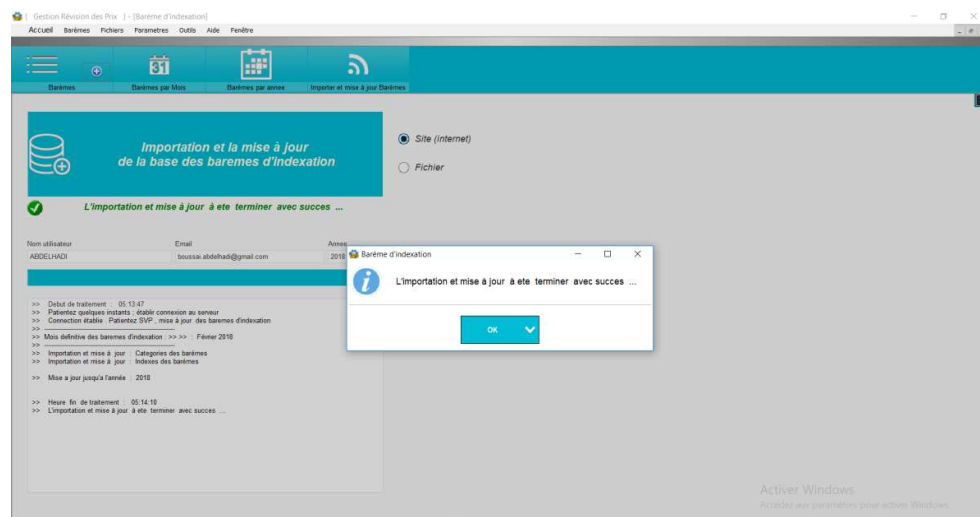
[ Gestion Révision des Prix ] - [Baréme d'indexation]

Accueil Barèmes Fichiers Parametres Outils Aide Fenêtre

31

Barèmes Barèmes par Mois Barèmes par annee Importer et mise à jour Barèmes

Importation et la mise à jour de la base des baremes d'indexation

Site (internet)

Fichier

L'importation et mise à jour à ete terminer avec succes ...

Nom utilisateur Email Annee

ABDELHADI boussai.abdelhadi@gmail.com 2018

>> Debut de traitement : 05:13:47
>> Patientez quelques instants ; établir connexion au serveur
>> Connection établie : Patientez SVP ; mise à jour des baremes d'indexation
>> ------------------------------------------------
>> Mois definitive des baremes d'indexation : >> >> : Févier 2018
>> ------------------------------------------------
>> Importation et mise à jour : Categories des barémes
>> Importation et mise à jour : Indexes des barémes

>> Mise a jour jusqu'a l'année : 2018

>> Heure fin de traitement : 05:14:10
>> L'importation et mise à jour à ete terminer avec succes ...

Baréme d'indexation

L'importation et mise à jour à ete terminer avec succes ...

OK

Activer Windows
Accédez aux paramètres pour activer Windows.